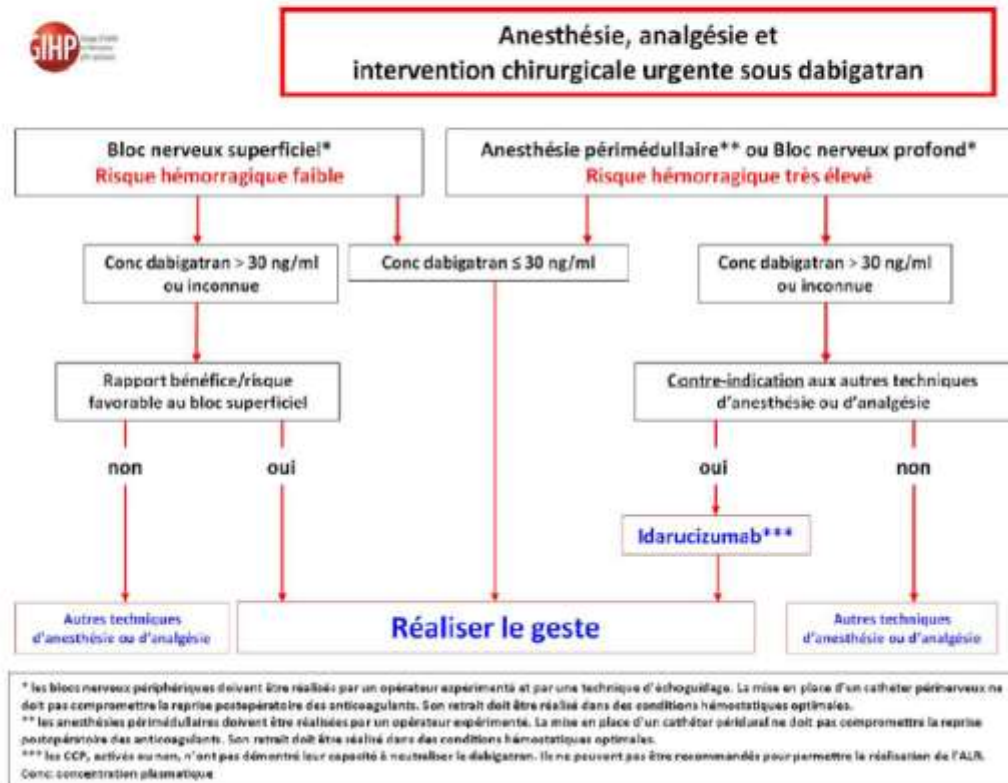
GIHP

Anesthésie, analgésie et intervention chirurgicale urgente sous dabigatran

Bloc nerveux superficiel*
Risque hémorragique faible

Anesthésie périmédullaire** ou Bloc nerveux profond*
Risque hémorragique très élevé

Conc dabigatran > 30 ng/ml ou inconnue

Conc dabigatran ≤ 30 ng/ml

Conc dabigatran > 30 ng/ml ou inconnue

Rapport bénéfice/risque favorable au bloc superficiel

Contre-indication aux autres techniques d'anesthésie ou d'analgésie

non

oui

oui

non

Idarucizumab***

Autres techniques d'anesthésie ou d'analgésie

Réaliser le geste

Autres techniques d'anesthésie ou d'analgésie

* les blocs nerveux périphériques doivent être réalisés par un opérateur expérimenté et par une technique d'échoguidage. La mise en place d'un cathéter périnerveux ne doit pas compromettre la reprise postopératoire des anticoagulants. Son retrait doit être réalisé dans des conditions hémostatiques optimales.
** les anesthésies périmédullaires doivent être réalisées par un opérateur expérimenté. La mise en place d'un cathéter péridural ne doit pas compromettre la reprise postopératoire des anticoagulants. Son retrait doit être réalisé dans des conditions hémostatiques optimales.
*** les CCP, activés ou non, n'ont pas démontré leur capacité à neutraliser le dabigatran. Ils ne peuvent pas être recommandés pour permettre la réalisation de l'ALR.
Conc: concentration plasmatique